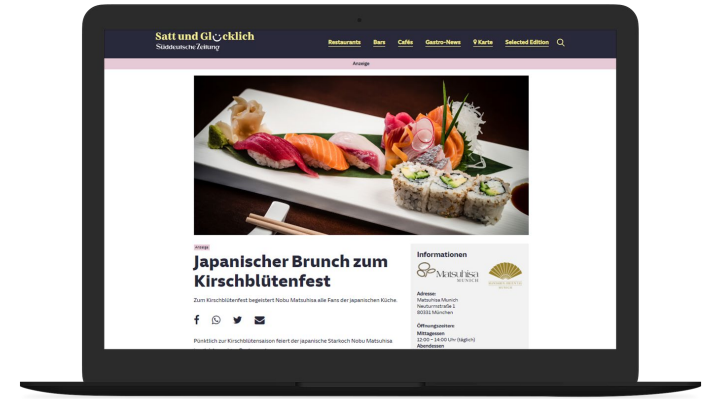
Satt und Glücklich
Süddeutsche Zeitung

Restaurants Bars Cafés Gastro-News Karte Selected Edition

Anzeige

Anzeige

Japanischer Brunch zum Kirschblütenfest

Zum Kirschblütenfest begeistert Nobu Matsuhisa alle Fans der japanischen Küche.

Pünktlich zur Kirschblütensaison feiert der japanische Starkoch Nobu Matsuhisa

Informationen

Matsuhisa MUNICH

Adresse:
Matsuhisa Munich
Neuturmstraße 1
80331 München

Öffnungszeiten
Mittagessen
12:00 – 14:00 Uhr (täglich)
Abendessen